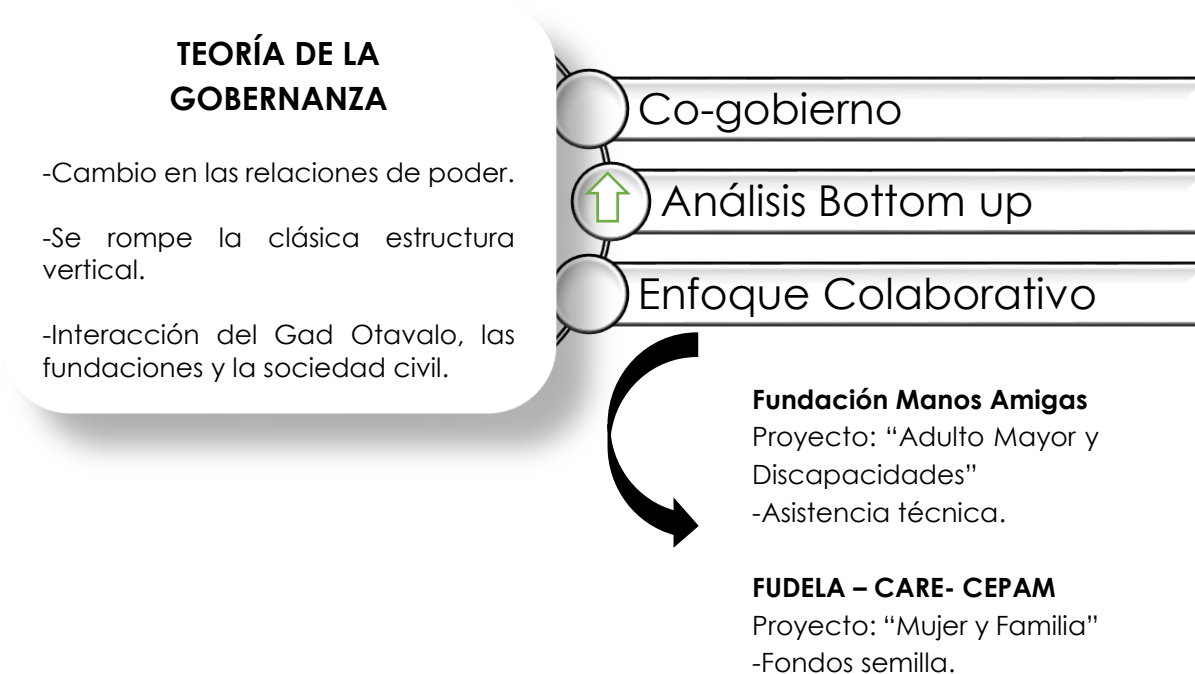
**TEORÍA DE LA GOBERNANZA**

-Cambio en las relaciones de poder.

-Se rompe la clásica estructura vertical.

-Interacción del Gad Otavalo, las fundaciones y la sociedad civil.

Co-gobierno

Análisis Bottom up

Enfoque Colaborativo

**Fundación Manos Amigas**
Proyecto: "Adulto Mayor y Discapacidades"
-Asistencia técnica.

**FUDELA – CARE- CEPAM**
Proyecto: "Mujer y Familia"
-Fondos semilla.